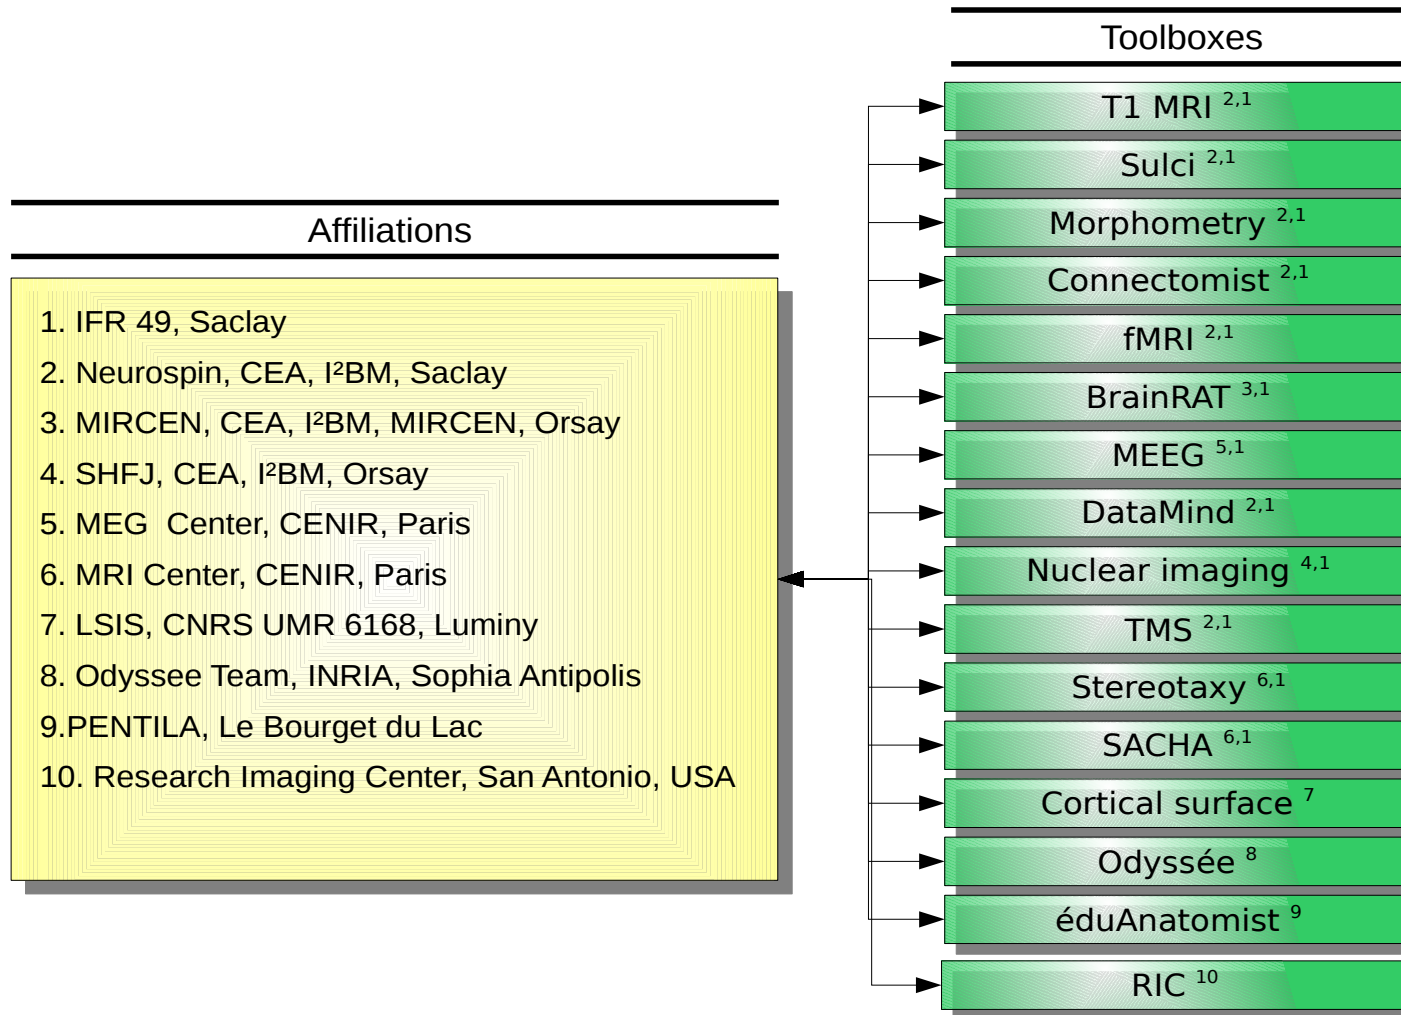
Affiliations

1. IFR 49, Saclay
2. Neurospin, CEA, I²BM, Saclay
3. MIRCEN, CEA, I²BM, MIRCEN, Orsay
4. SHFJ, CEA, I²BM, Orsay
5. MEG Center, CENIR, Paris
6. MRI Center, CENIR, Paris
7. LSIS, CNRS UMR 6168, Luminy
8. Odyssee Team, INRIA, Sophia Antipolis
9.PENTILA, Le Bourget du Lac
10. Research Imaging Center, San Antonio, USA

Toolboxes

T1 MRI $^{2,1}$
Sulci $^{2,1}$
Morphometry $^{2,1}$
Connectomist $^{2,1}$
fMRI $^{2,1}$
BrainRAT $^{3,1}$
MEEG $^{5,1}$
DataMind $^{2,1}$
Nuclear imaging $^{4,1}$
TMS $^{2,1}$
Stereotaxy $^{6,1}$
SACHA $^{6,1}$
Cortical surface $^{7}$
Odyssée $^{8}$
éduAnatomist $^{9}$
RIC $^{10}$